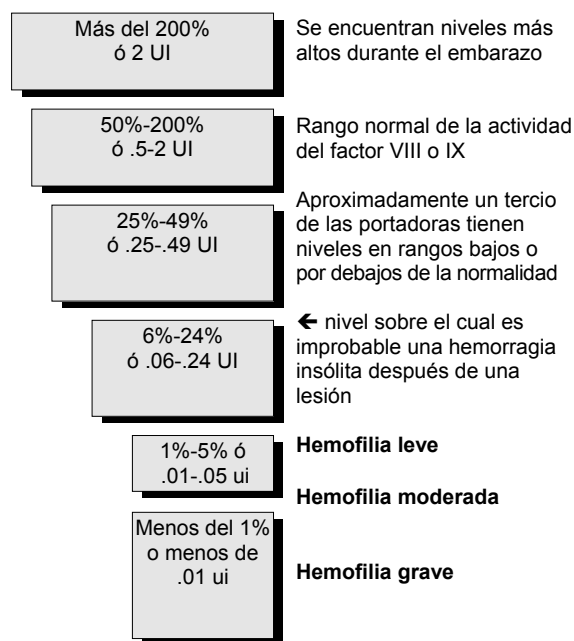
Más del 200% ó 2 UI

Se encuentran niveles más altos durante el embarazo

50%-200% ó .5-2 UI

Rango normal de la actividad del factor VIII o IX

25%-49% ó .25-.49 UI

Aproximadamente un tercio de las portadoras tienen niveles en rangos bajos o por debajos de la normalidad

6%-24% ó .06-.24 UI

← nivel sobre el cual es improbable una hemorragia insólita después de una lesión

1%-5% ó .01-.05 ui

**Hemofilia leve**

**Hemofilia moderada**

Menos del 1% o menos de .01 ui

**Hemofilia grave**